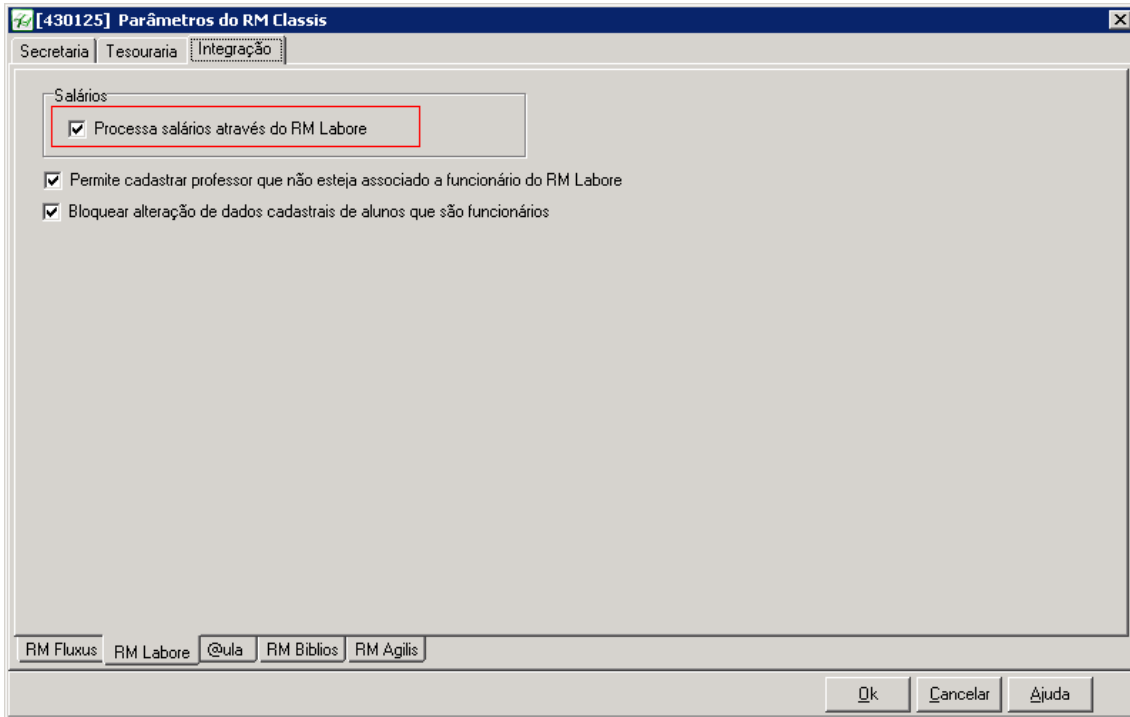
[430125] Parâmetros do RM Classis

Secretaria | Tesouraria | Integração

Salários
☑ Processa salários através do RM Labore

☑ Permite cadastrar professor que não esteja associado a funcionário do RM Labore
☑ Bloquear alteração de dados cadastrais de alunos que são funcionários

RM Fluxus | RM Labore | @ula | RM Biblios | RM Agilis

Ok | Cancelar | Ajuda